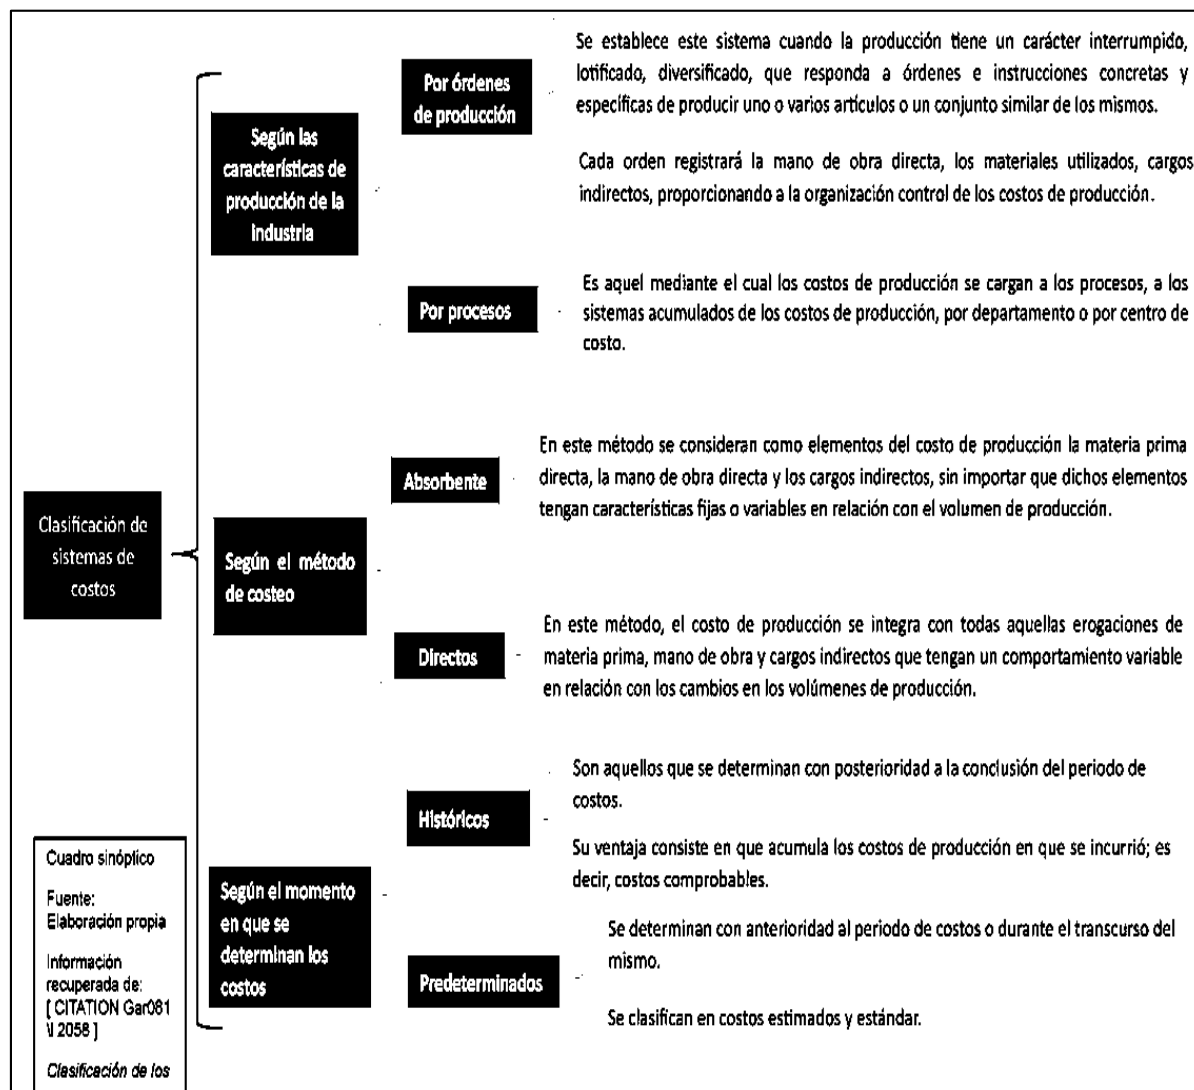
Clasificación de sistemas de costos

Según las características de producción de la industria

Por órdenes de producción

Se establece este sistema cuando la producción tiene un carácter interrumpido, lotificado, diversificado, que responda a órdenes e instrucciones concretas y específicas de producir uno o varios artículos o un conjunto similar de los mismos.

Cada orden registrará la mano de obra directa, los materiales utilizados, cargos indirectos, proporcionando a la organización control de los costos de producción.

Por procesos

Es aquel mediante el cual los costos de producción se cargan a los procesos, a los sistemas acumulados de los costos de producción, por departamento o por centro de costo.

Según el método de costeo

Absorbente

En este método se consideran como elementos del costo de producción la materia prima directa, la mano de obra directa y los cargos indirectos, sin importar que dichos elementos tengan características fijas o variables en relación con el volumen de producción.

Directos

En este método, el costo de producción se integra con todas aquellas erogaciones de materia prima, mano de obra y cargos indirectos que tengan un comportamiento variable en relación con los cambios en los volúmenes de producción.

Según el momento en que se determinan los costos

Históricos

Son aquellos que se determinan con posterioridad a la conclusión del periodo de costos.

Su ventaja consiste en que acumula los costos de producción en que se incurrió; es decir, costos comprobables.

Predeterminados

Se determinan con anterioridad al periodo de costos o durante el transcurso del mismo.

Se clasifican en costos estimados y estándar.

Cuadro sinóptico

Fuente: Elaboración propia

Información recuperada de: [ CITATION Gar081 \l 2058 ]

Clasificación de los